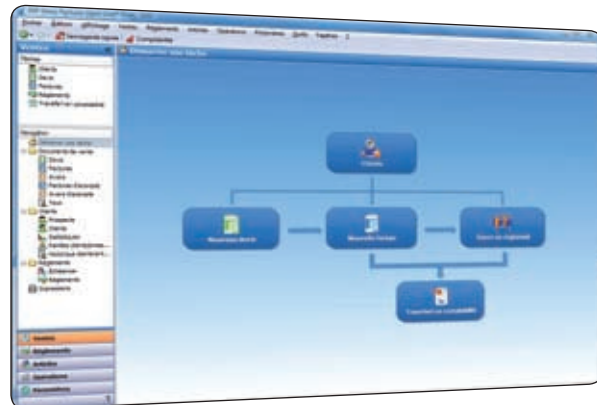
Fichier Edition Affichage Ventes Règlements Articles Opérations Préférences Outils Fenêtres ?

Nouveau devis Comptabilité

Raccourcis

Clients
Devis
Factures
Règlements
Transfert en comptabilité

Navigation
Documents de vente
Devis
Factures
Avoirs
Factures d'acompte
Avoirs d'acompte
Tous
Clients
Prospects
Clients
Familles
Règlements
Echéancier

Ventes
Règlements
Articles
Opérations
Paramètres

Clients
Nouveau devis
Nouvelle facture
Saisie du règlement
Transfert en comptabilité